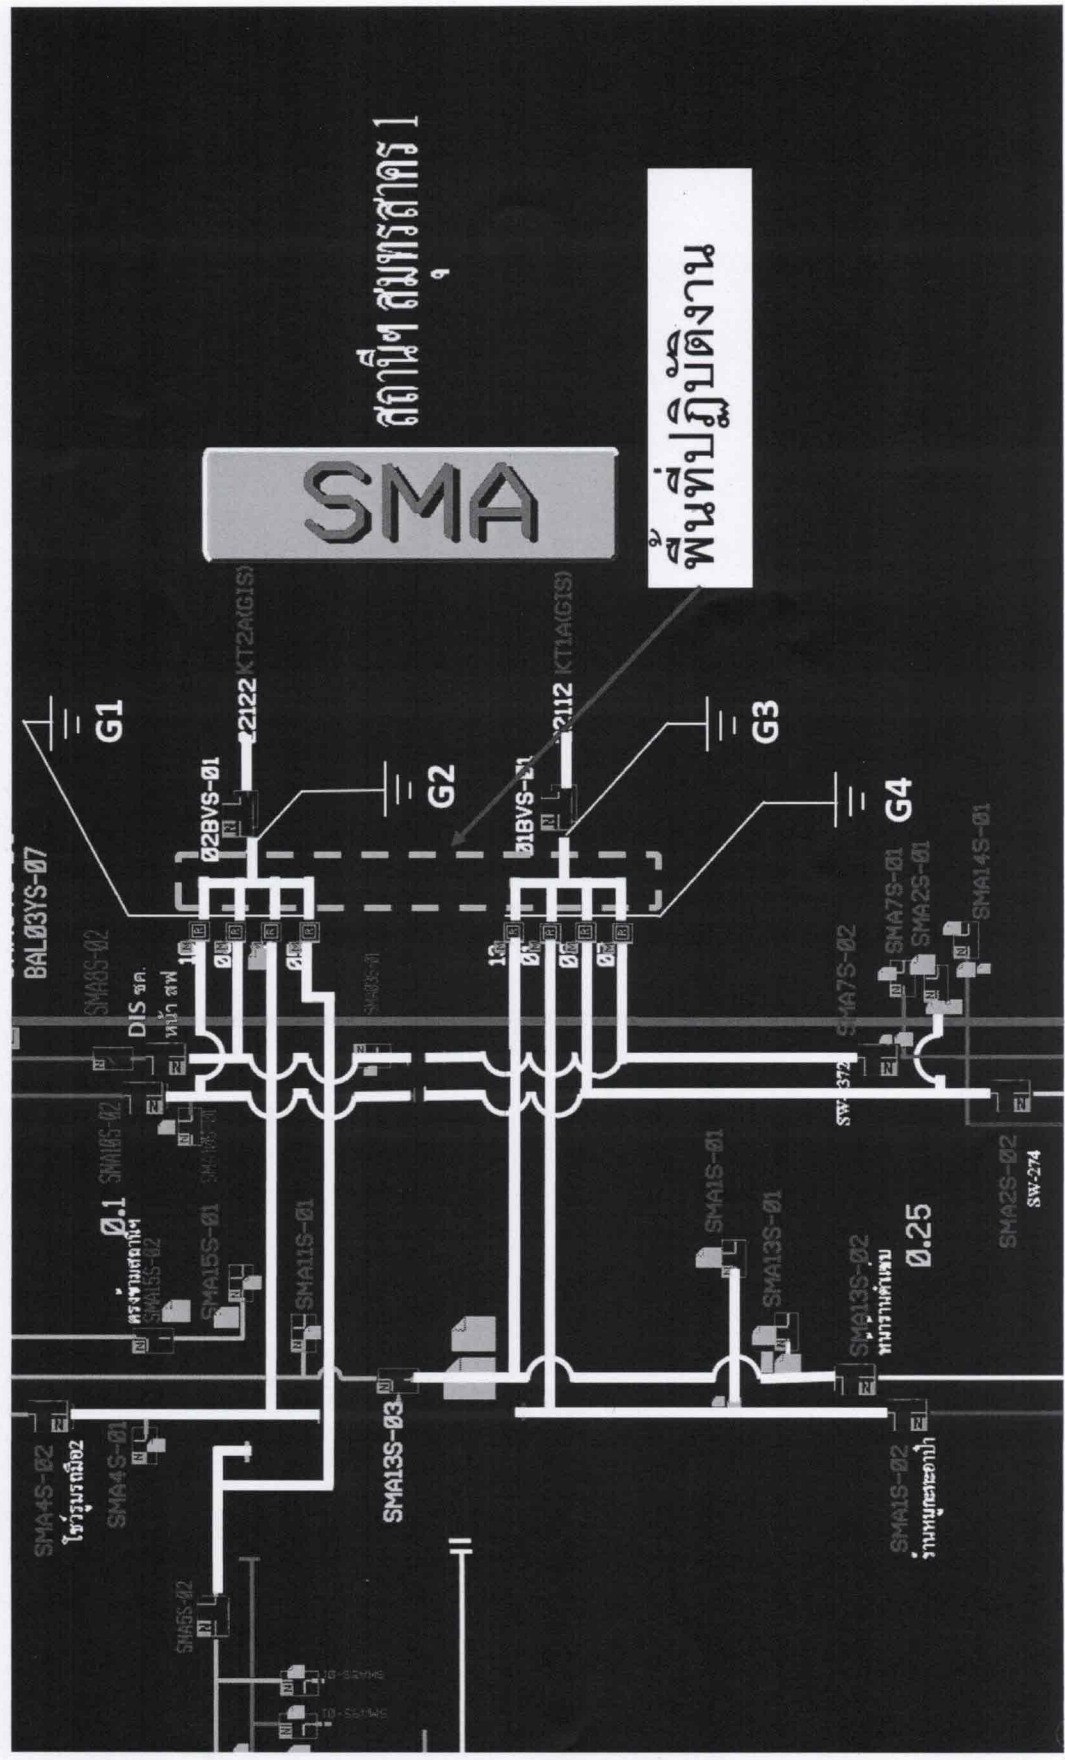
สถานีฯ สมุทรสาคร 1

SMA

พื้นที่ปฏิบัติงาน

BAL03YS-07
G1
G2
G3
G4
02BVS-01
01BVS-01
22122 KT2A(GIS)
22112 KT1A(GIS)
SMA8S-02
DIS ชค. หน้า สฟ
SMA10S-02
SMA15S-01
SMA15S-02
SMA11S-01
Ø.1
SMA4S-02
SMA4S-01
SMA6S-02
SMA13S-03
SMA1S-01
SMA13S-01
SMA13S-02
Ø.25
SMA1S-02
SMA2S-02
SW-274
SW-372
SMA7S-02
SMA7S-01
SMA2S-01
SMA14S-01